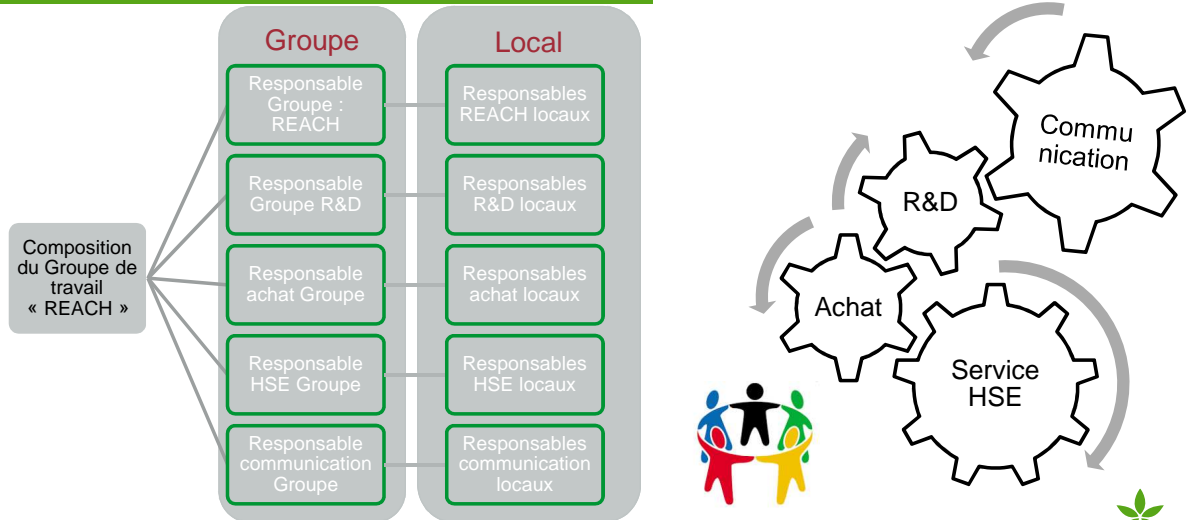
Composition du Groupe de travail « REACH »

Groupe

Responsable Groupe : REACH

Responsable Groupe R&D

Responsable achat Groupe

Responsable HSE Groupe

Responsable communication Groupe

Local

Responsables REACH locaux

Responsables R&D locaux

Responsables achat locaux

Responsables HSE locaux

Responsables communication locaux

Commu nication

R&D

Achat

Service HSE